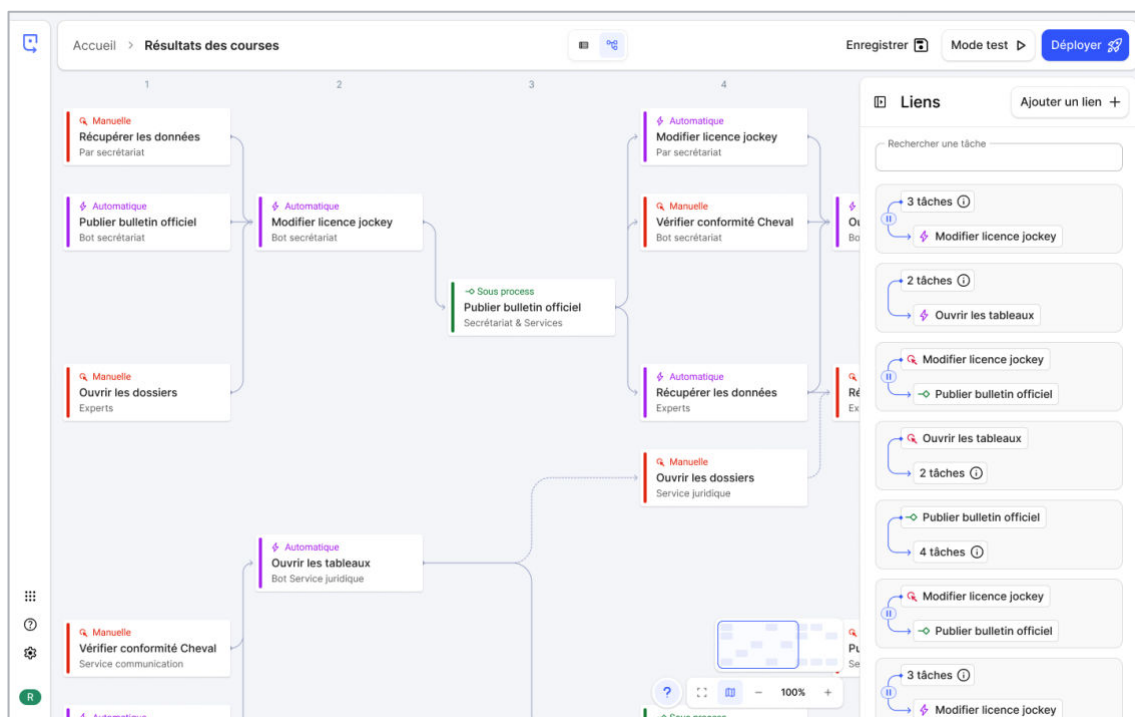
Accueil > Résultats des courses

Enregistrer
Mode test
Déployer

1
2
3
4

Manuelle
Récupérer les données
Par secrétariat

Automatique
Publier bulletin officiel
Bot secrétariat

Manuelle
Ouvrir les dossiers
Experts

Manuelle
Vérifier conformité Cheval
Service communication

Automatique

Automatique
Modifier licence jockey
Bot secrétariat

Automatique
Ouvrir les tableaux
Bot Service juridique

Sous process
Publier bulletin officiel
Secrétariat & Services

Automatique
Modifier licence jockey
Par secrétariat

Manuelle
Vérifier conformité Cheval
Bot secrétariat

Automatique
Récupérer les données
Experts

Manuelle
Ouvrir les dossiers
Service juridique

Sous process

Ou
Bo

Ré
Ex

Pu
Se

?
100%

R

Liens
Ajouter un lien +
Rechercher une tâche

3 tâches
Modifier licence jockey

2 tâches
Ouvrir les tableaux

Modifier licence jockey
Publier bulletin officiel

Ouvrir les tableaux
2 tâches

Publier bulletin officiel
4 tâches

Modifier licence jockey
Publier bulletin officiel

3 tâches
Modifier licence jockey